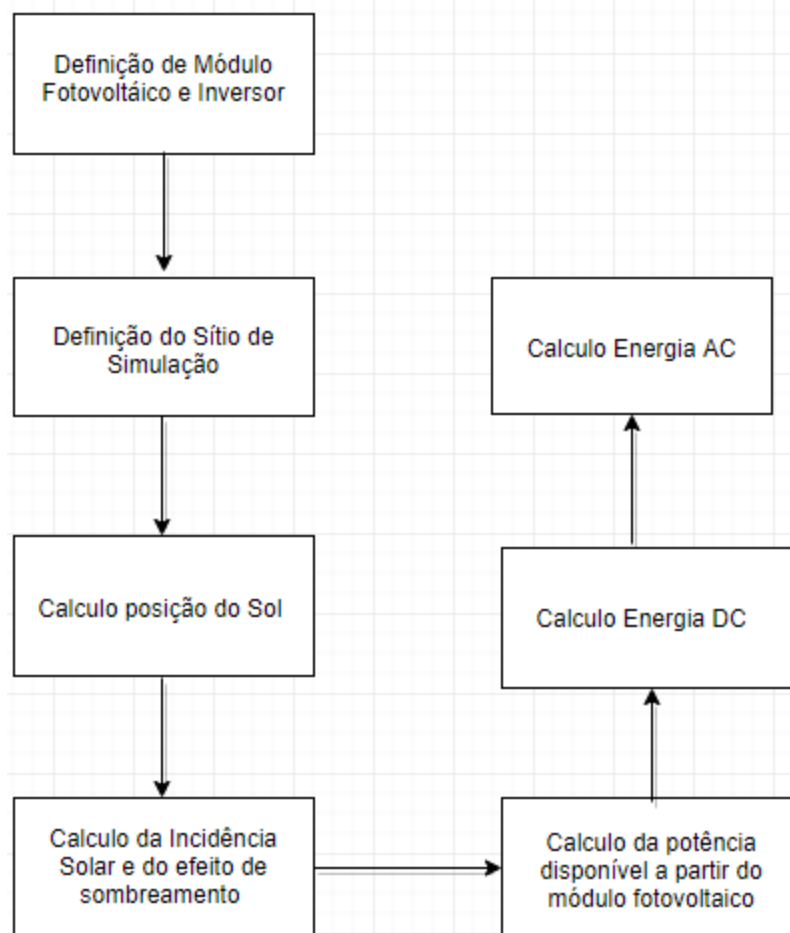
Definição de Módulo Fotovoltáico e Inversor

Definição do Sítio de Simulação

Calculo posição do Sol

Calculo da Incidência Solar e do efeito de sombreamento

Calculo da potência disponível a partir do módulo fotovoltaico

Calculo Energia DC

Calculo Energia AC